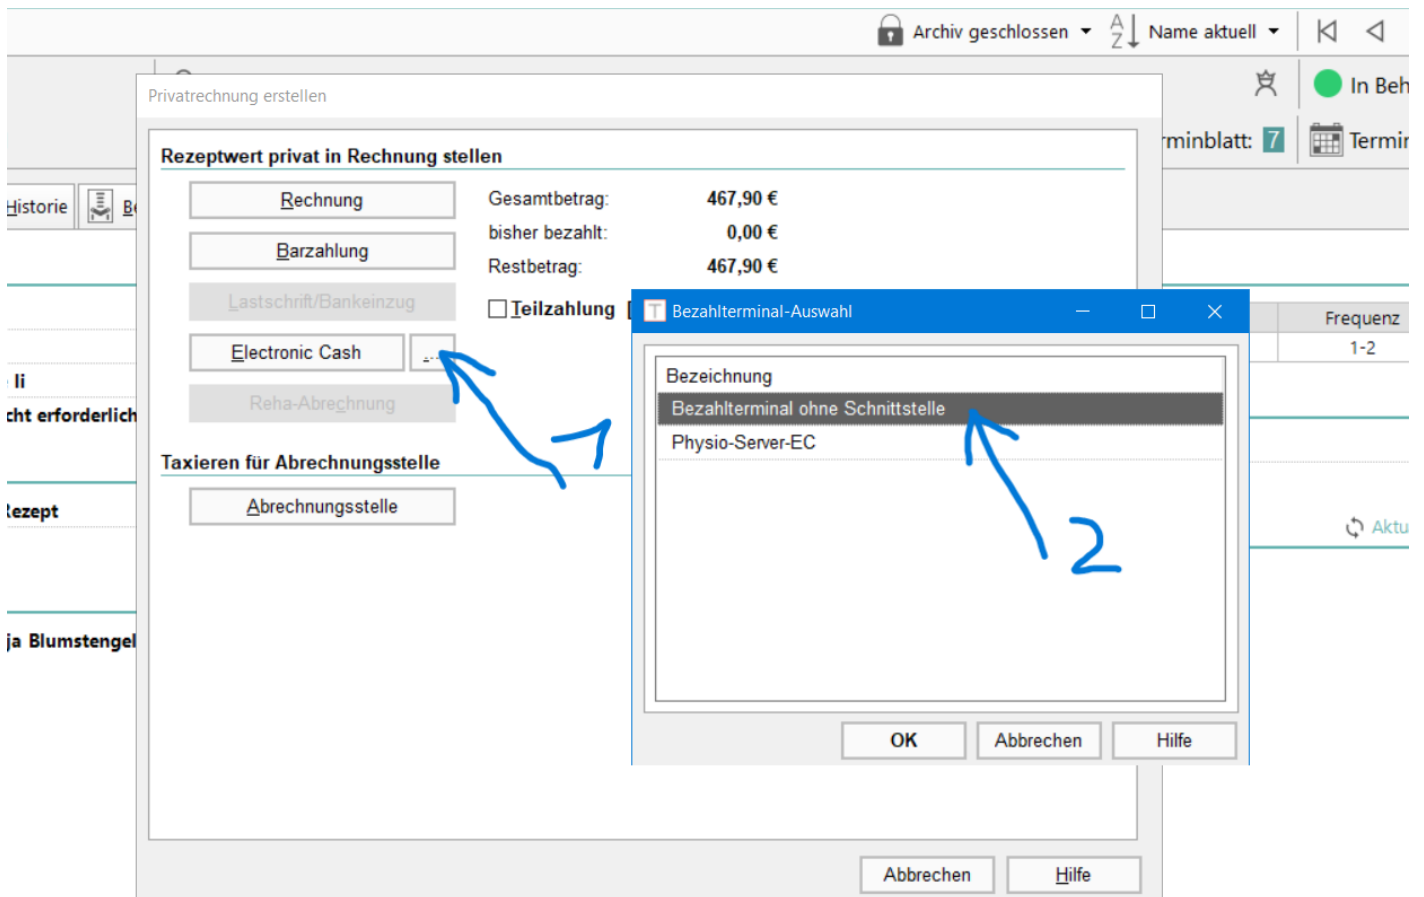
Archiv geschlossen
Name aktuell
In Beh
rminblatt: 7
Termin
Historie
Privatrechnung erstellen
Rezeptwert privat in Rechnung stellen
Rechnung
Barzahlung
Lastschrift/Bankeinzug
Electronic Cash
...
Reha-Abrechnung
Gesamtbetrag: 467,90 €
bisher bezahlt: 0,00 €
Restbetrag: 467,90 €
Teilzahlung
Taxieren für Abrechnungsstelle
Abrechnungsstelle
li
cht erforderlich
Rezept
ja Blumstengel
Bezahlterminal-Auswahl
Bezeichnung
Bezahlterminal ohne Schnittstelle
Physio-Server-EC
2
OK
Abbrechen
Hilfe
Frequenz
1-2
Aktu
Abbrechen
Hilfe